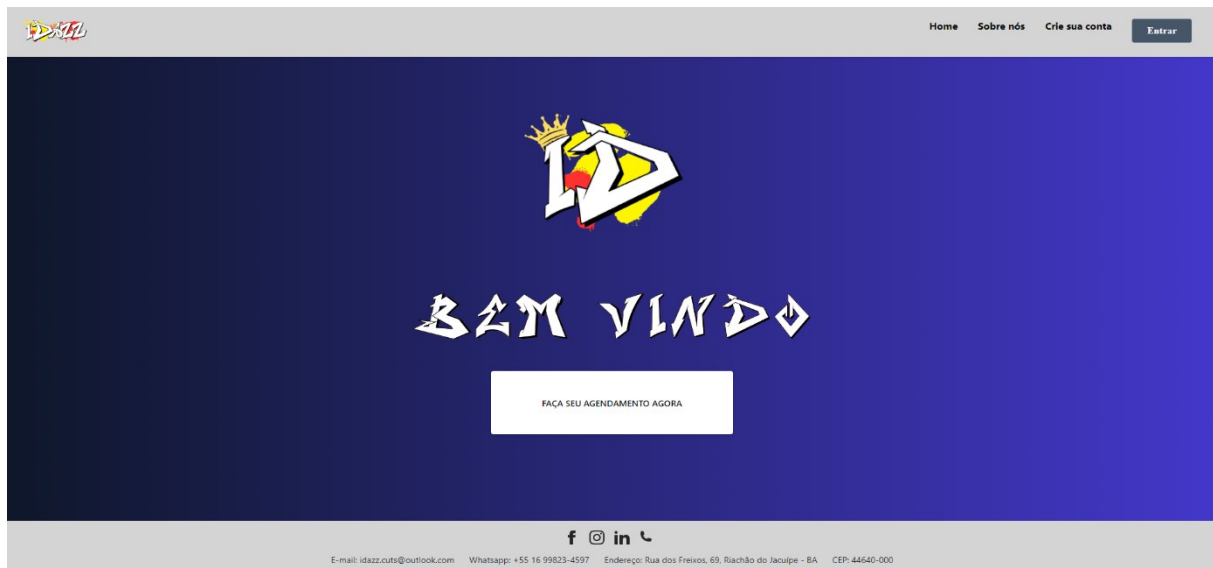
IDAZZ

Home Sobre nós Crie sua conta Entrar

LD

BEM VINDO

FAÇA SEU AGENDAMENTO AGORA

E-mail: idazz.cuts@outlook.com Whatsapp: +55 16 99823-4597 Endereço: Rua dos Freixos, 69, Riachão do Jacuípe - BA CEP: 44640-000